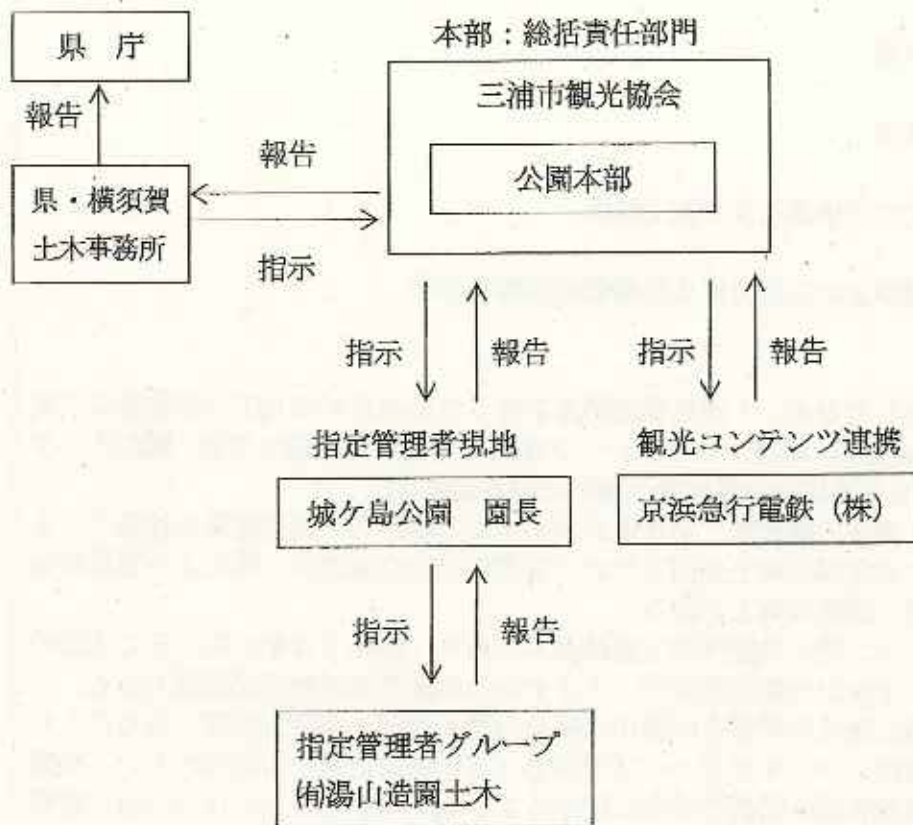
県 庁

報告

県・横須賀土木事務所

報告

指示

本部：総括責任部門

三浦市観光協会

公園本部

指示

報告

指示

報告

指定管理者現地

城ケ島公園 園長

観光コンテンツ連携

京浜急行電鉄（株）

指示

報告

指定管理者グループ
㈲湯山造園土木